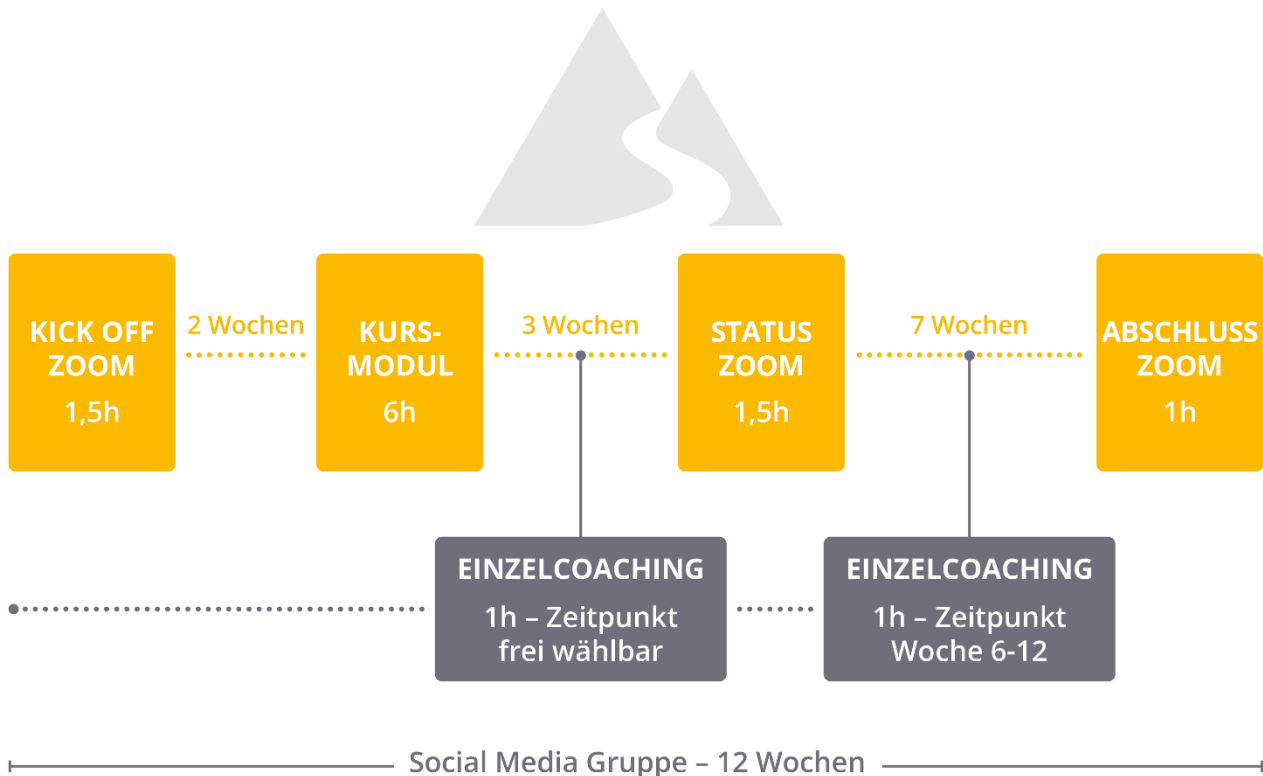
KICK OFF ZOOM
1,5h

2 Wochen

KURS-MODUL
6h

3 Wochen

STATUS ZOOM
1,5h

7 Wochen

ABSCHLUSS ZOOM
1h

EINZELCOACHING
1h – Zeitpunkt frei wählbar

EINZELCOACHING
1h – Zeitpunkt Woche 6-12

Social Media Gruppe – 12 Wochen